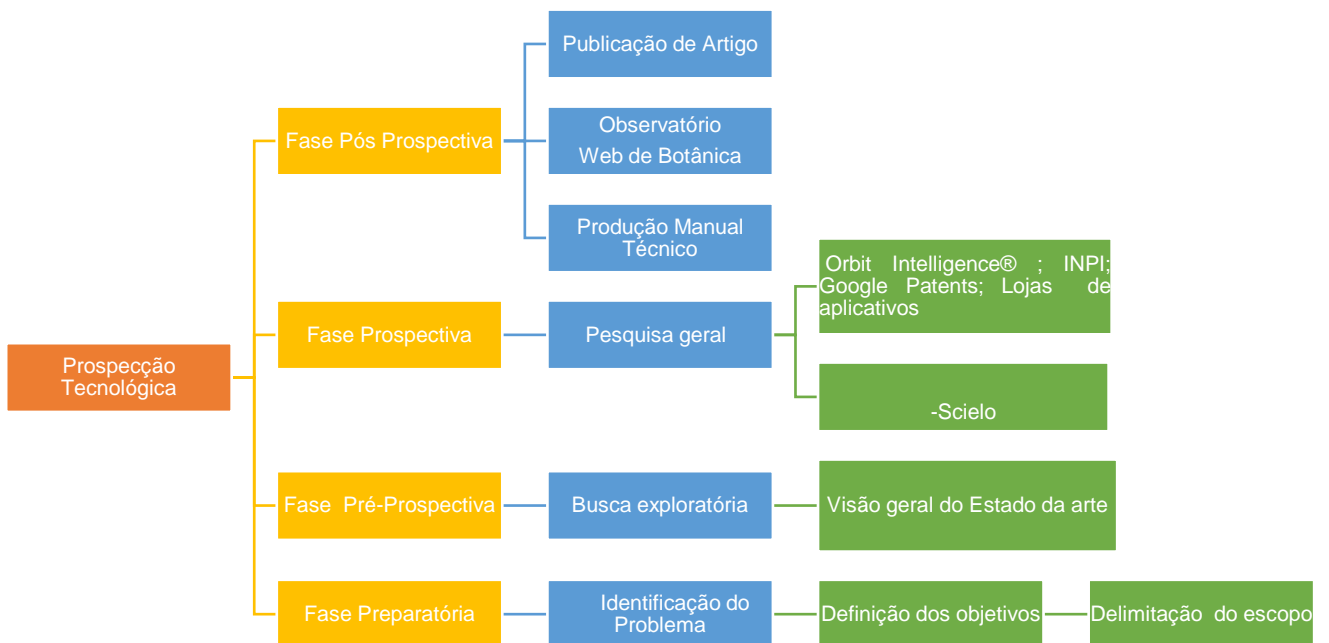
Prospecção Tecnológica

Fase Pós Prospectiva

Publicação de Artigo

Observatório Web de Botânica

Produção Manual Técnico

Fase Prospectiva

Pesquisa geral

Orbit Intelligence® ; INPI; Google Patents; Lojas de aplicativos

-Scielo

Fase Pré-Prospectiva

Busca exploratória

Visão geral do Estado da arte

Fase Preparatória

Identificação do Problema

Definição dos objetivos

Delimitação do escopo